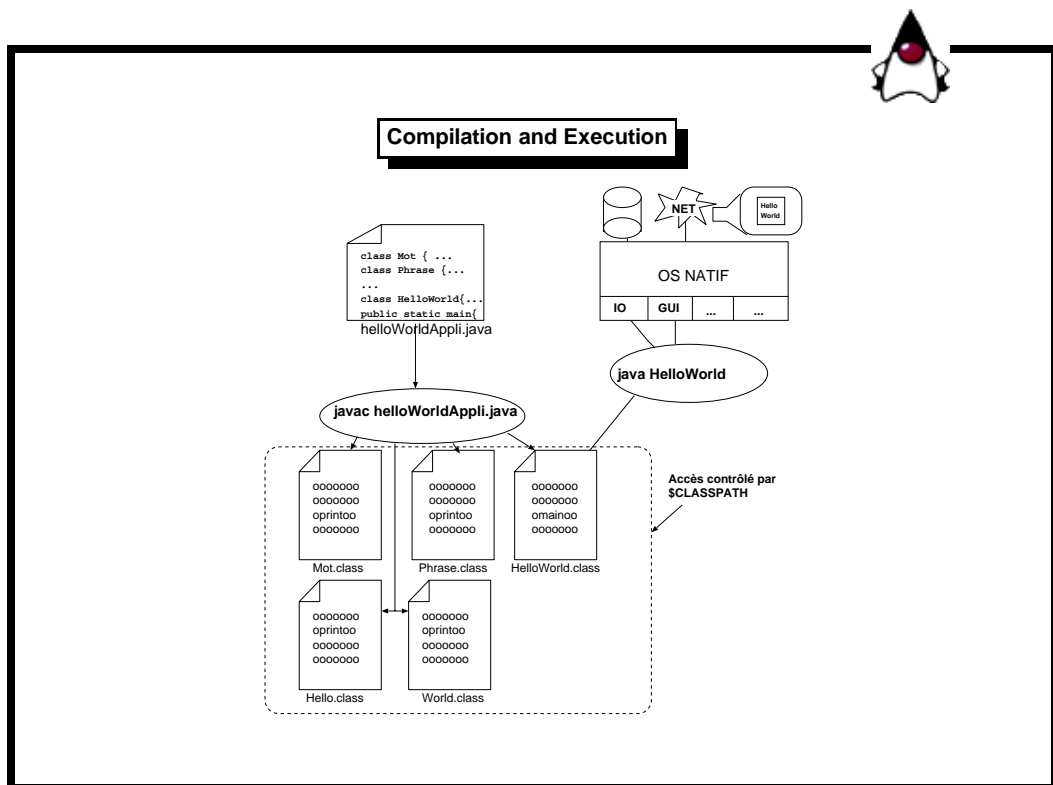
Compilation and Execution

NET

Hello World

OS NATIF

| IO | GUI | ... | ... |
|---|---|---|---|

class Mot { ...
class Phrase {...
...
class HelloWorld{...
public static main{

helloWorldAppli.java

java HelloWorld

javac helloWorldAppli.java

Accès contrôlé par $CLASSPATH

ooooooo
ooooooo
oprintoo
ooooooo

Mot.class

ooooooo
ooooooo
oprintoo
ooooooo

Phrase.class

ooooooo
ooooooo
omainoo
ooooooo

HelloWorld.class

ooooooo
oprintoo
ooooooo
ooooooo

Hello.class

ooooooo
oprintoo
ooooooo
ooooooo

World.class